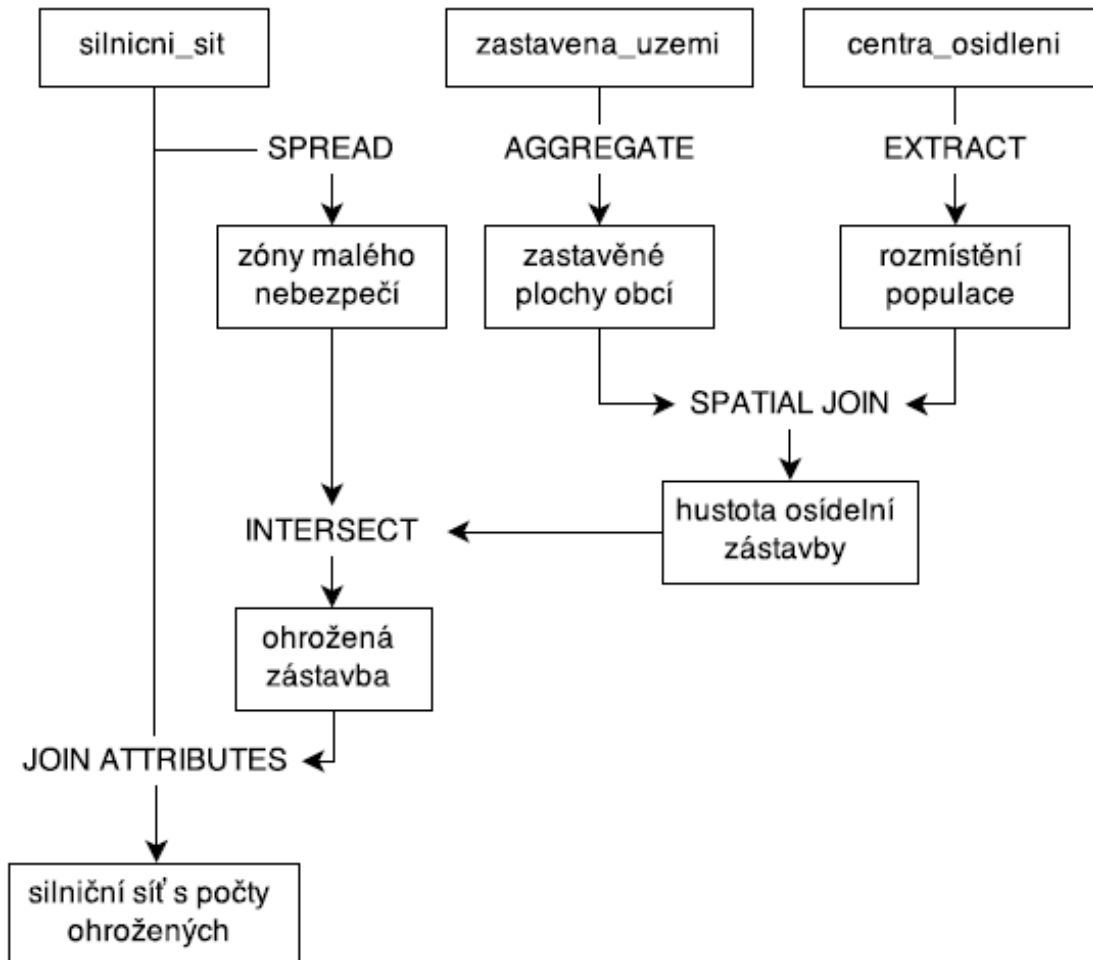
silnicni_sit

zastavena_uzemi

centra_osidleni

SPREAD

AGGREGATE

EXTRACT

zóny malého nebezpečí

zastavěné plochy obcí

rozmístění populace

SPATIAL JOIN

hustota osídelní zástavby

INTERSECT

ohrožená zástavba

JOIN ATTRIBUTES

silniční síť s počty ohrožených